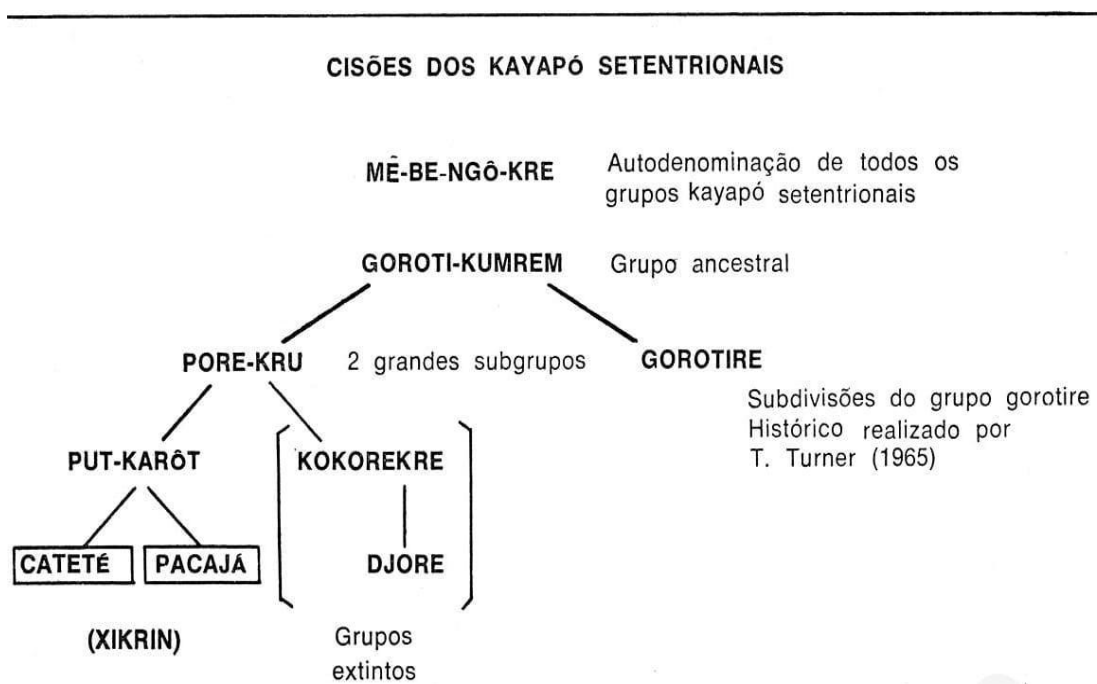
CISÕES DOS KAYAPÓ SETENTRIONAIS

MĒ-BE-NGÔ-KRE

Autodenominação de todos os grupos kayapó setentrionais

GOROTI-KUMREM

Grupo ancestral

PORE-KRU

2 grandes subgrupos

GOROTIRE

Subdivisões do grupo gorotire Histórico realizado por T. Turner (1965)

PUT-KARÔT

KOKOREKRE

DJORE

CATETÉ

PACAJÁ

(XIKRIN)

Grupos extintos